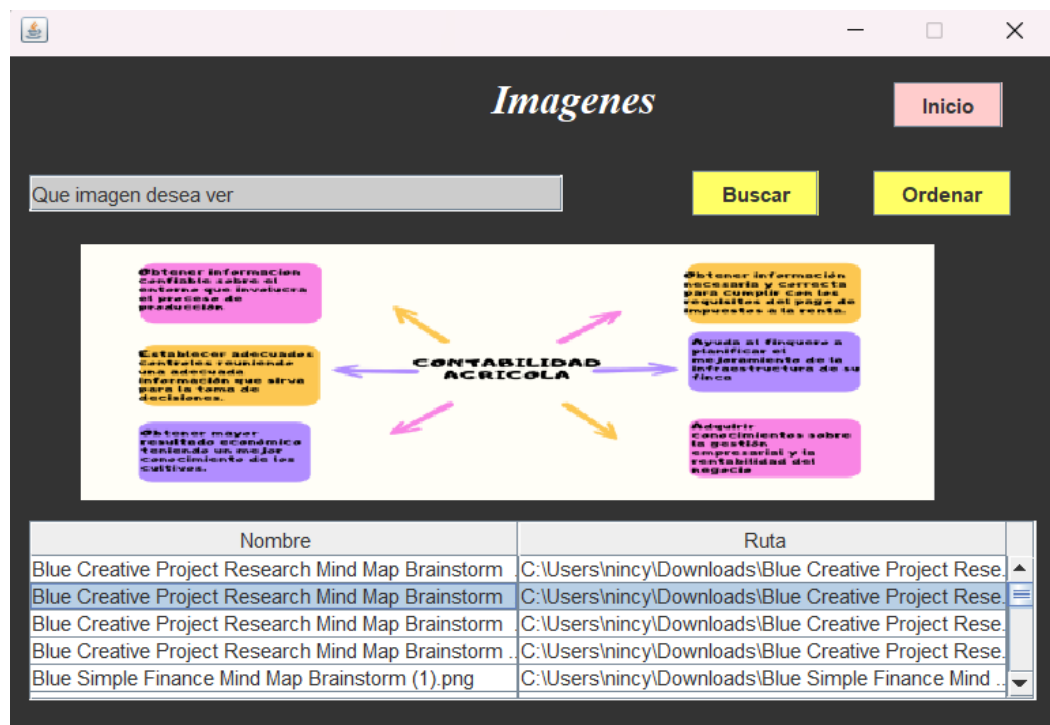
Imagenes

Inicio

Que imagen desea ver

Buscar

Ordenar

Obtener información confiable sobre el entorno que involucra el proceso de producción

Establecer adecuados controles reuniendo una adecuada información que sirva para la toma de decisiones.

Obtener mayor resultado económico teniendo un mejor conocimiento de los cultivos.

CONTABILIDAD AGRICOLA

Obtener información necesaria y correcta para cumplir con los requisitos del pago de impuestos a la renta.

Ayuda al finquero a planificar el mejoramiento de la infraestructura de su finca

Adquirir conocimientos sobre la gestión empresarial y la rentabilidad del negocio

| Nombre | Ruta |
|---|---|
| Blue Creative Project Research Mind Map Brainstorm | C:\Users\nincy\Downloads\Blue Creative Project Rese... |
| Blue Creative Project Research Mind Map Brainstorm | C:\Users\nincy\Downloads\Blue Creative Project Rese... |
| Blue Creative Project Research Mind Map Brainstorm | C:\Users\nincy\Downloads\Blue Creative Project Rese... |
| Blue Creative Project Research Mind Map Brainstorm ... | C:\Users\nincy\Downloads\Blue Creative Project Rese... |
| Blue Simple Finance Mind Map Brainstorm (1).png | C:\Users\nincy\Downloads\Blue Simple Finance Mind ... |